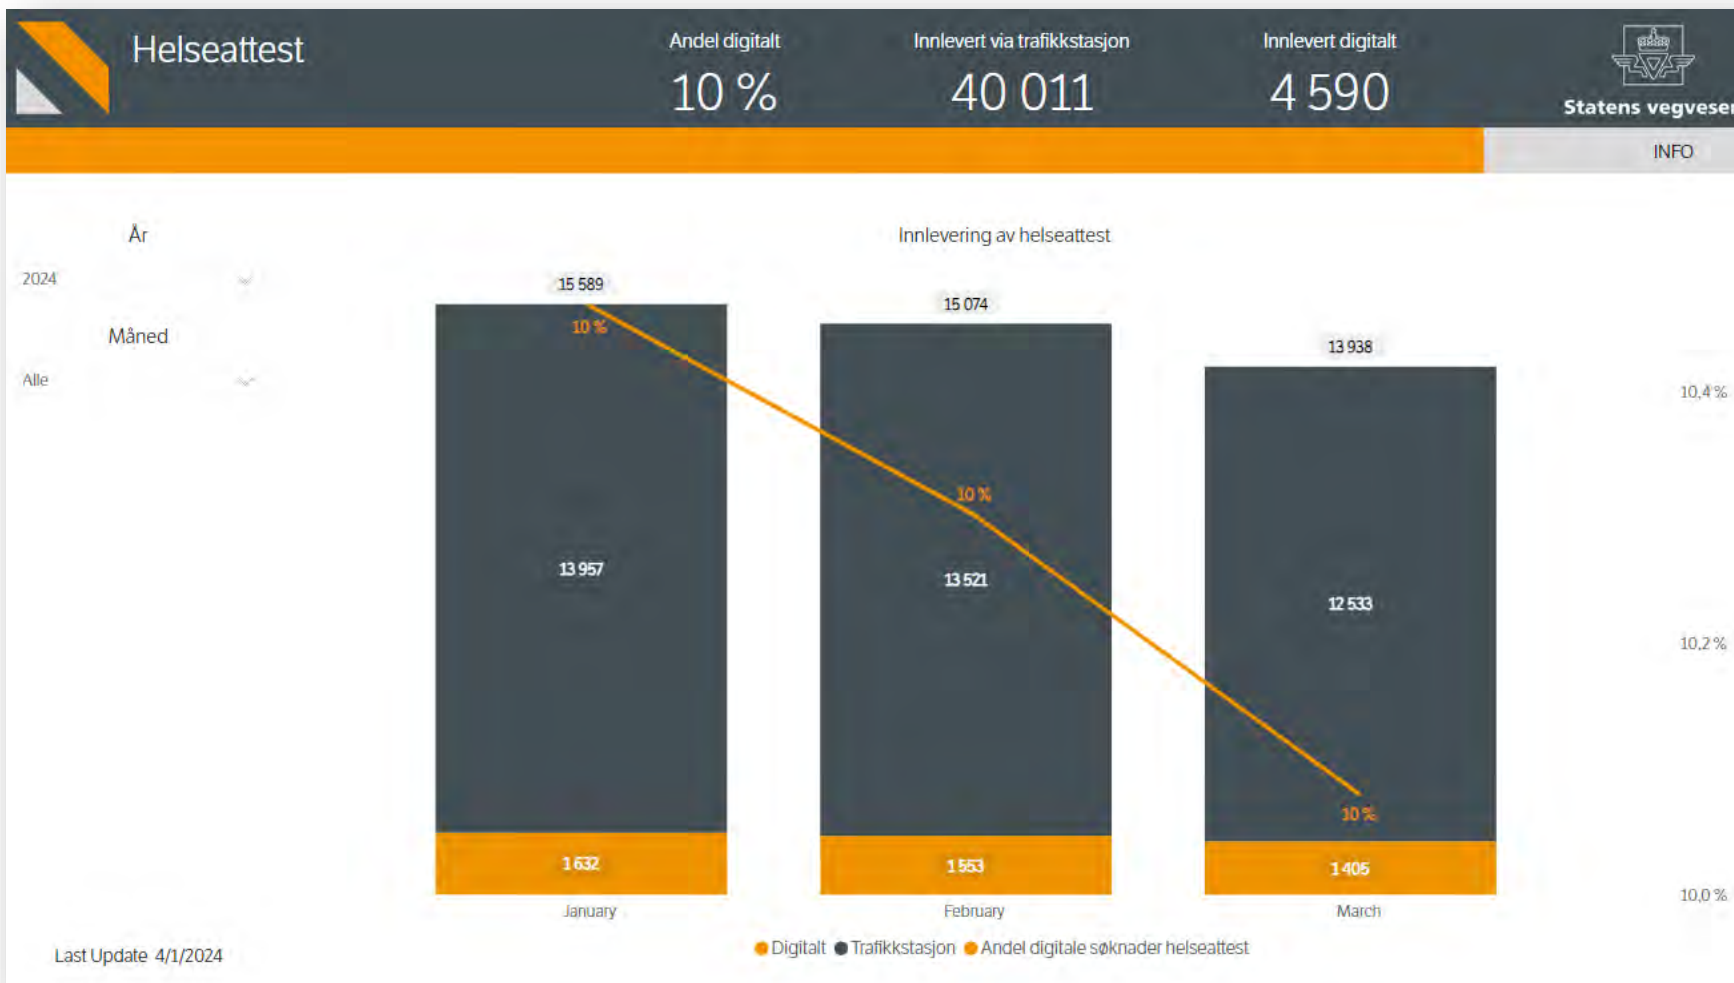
Helseattest

Andel digitalt
10 %

Innlevert via trafikkstasjon
40 011

Innlevert digitalt
4 590

Statens vegvese

INFO

År
2024

Måned
Alle

Innlevering av helseattest

15 589
10 %
13 957
1 632
January

15 074
10 %
13 521
1 553
February

13 938
12 533
10 %
1 405
March

10,4 %
10,2 %
10,0 %

Digitalt Trafikkstasjon Andel digitale søknader helseattest

Last Update 4/1/2024